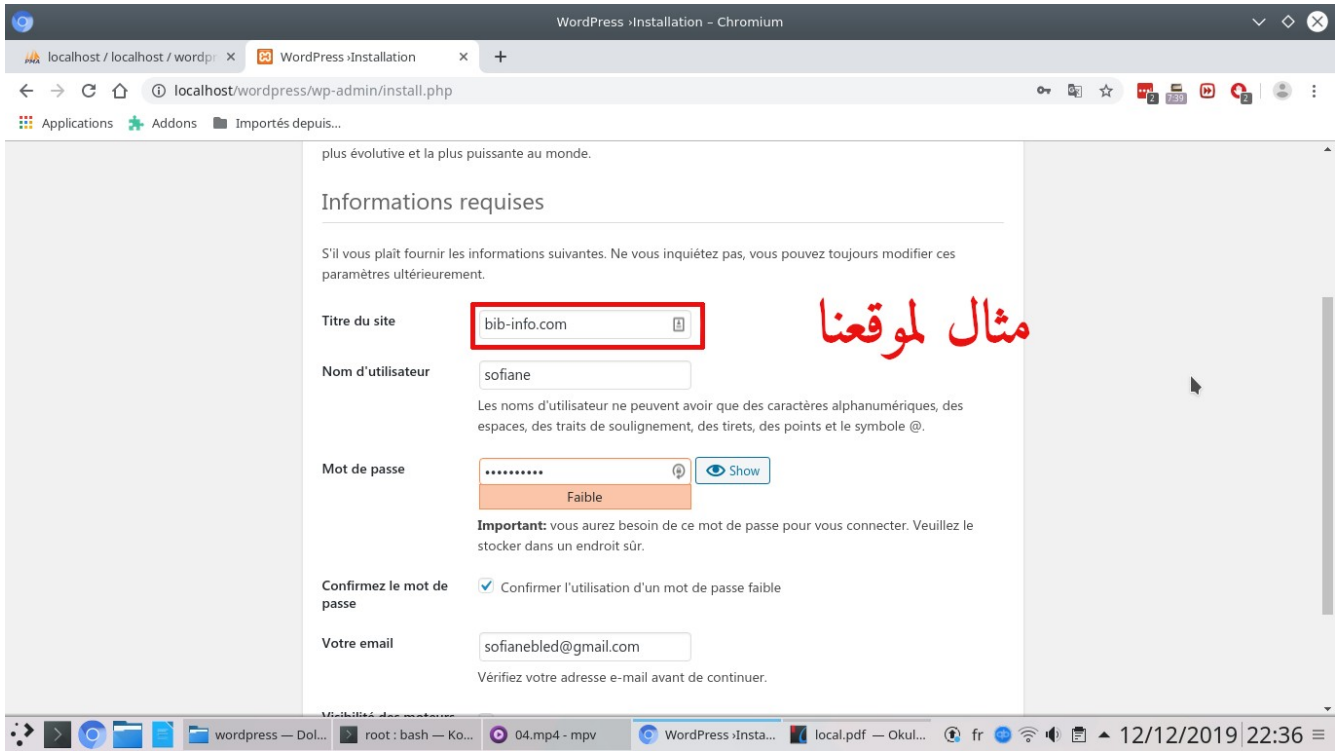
WordPress ›Installation – Chromium

localhost / localhost / wordpr ×
WordPress ›Installation ×
+

localhost/wordpress/wp-admin/install.php

2
7.39
2

Applications   Addons   Importés depuis...

plus évolutive et la plus puissante au monde.

Informations requises

S'il vous plaît fournir les informations suivantes. Ne vous inquiétez pas, vous pouvez toujours modifier ces paramètres ultérieurement.

Titre du site
bib-info.com

مثال لموقعنا

Nom d'utilisateur
sofiane
Les noms d'utilisateur ne peuvent avoir que des caractères alphanumériques, des espaces, des traits de soulignement, des tirets, des points et le symbole @.

Mot de passe
••••••••••
Show
Faible
**Important:** vous aurez besoin de ce mot de passe pour vous connecter. Veuillez le stocker dans un endroit sûr.

Confirmez le mot de passe
Confirmer l'utilisation d'un mot de passe faible

Votre email
sofianebled@gmail.com
Vérifiez votre adresse e-mail avant de continuer.

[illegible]

wordpress — Dol...   root : bash — Ko...   04.mp4 - mpv   WordPress ›Insta...   local.pdf — Okul...   fr   12/12/2019   22:36